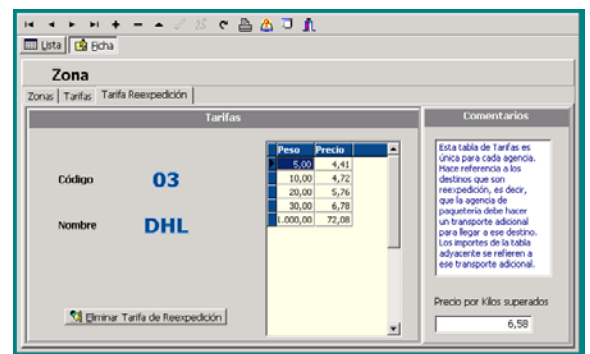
Lista | Ficha

Zona

Zonas | Tarifas | Tarifa Reexpedición

Tarifas

Código 03

Nombre DHL

| Peso | Precio |
|---|---|
| 5,00 | 4,41 |
| 10,00 | 4,72 |
| 20,00 | 5,76 |
| 30,00 | 6,78 |
| 1.000,00 | 72,08 |

Eliminar Tarifa de Reexpedición

Comentarios

Esta tabla de Tarifas es única para cada agencia. Hace referencia a los destinos que son reexpedición, es decir, que la agencia de paquetería debe hacer un transporte adicional para llegar a ese destino. Los importes de la tabla adyacente se refieren a ese transporte adicional.

Precio por Kilos superados

6,58